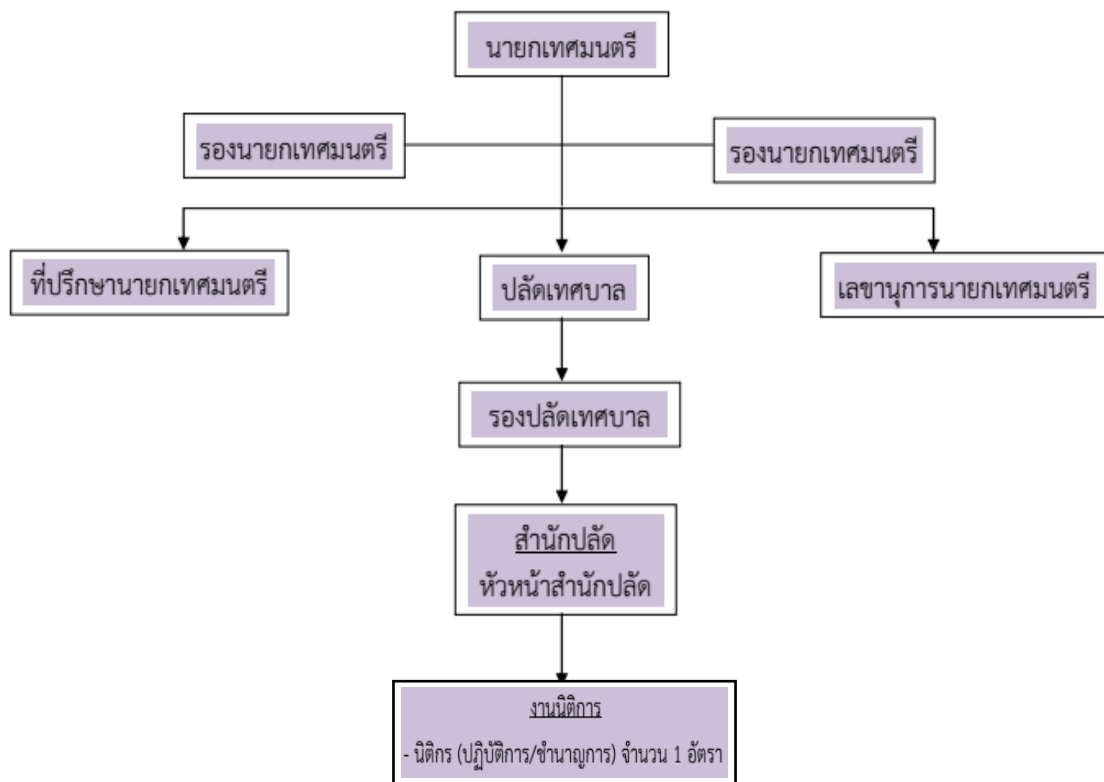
นายกเทศมนตรี

รองนายกเทศมนตรี

รองนายกเทศมนตรี

ที่ปรึกษานายกเทศมนตรี

ปลัดเทศบาล

เลขานุการนายกเทศมนตรี

รองปลัดเทศบาล

สำนักปลัด
หัวหน้าสำนักปลัด

งานนิติการ
- นิติกร (ปฏิบัติการ/ชำนาญการ) จำนวน 1 อัตรา